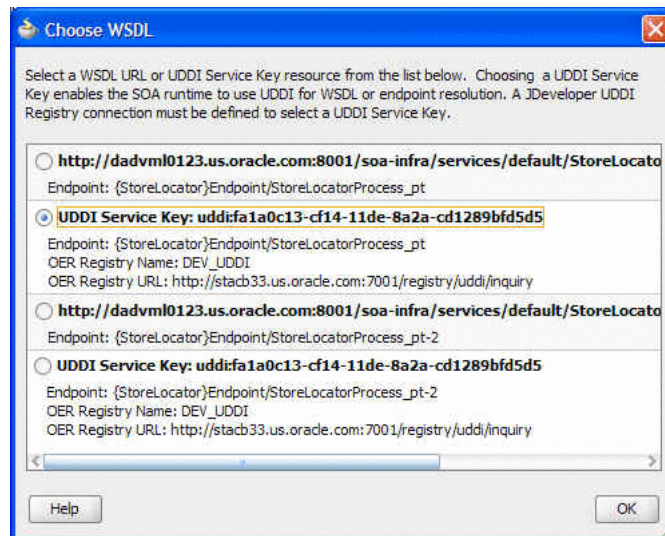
Choose WSDL

Select a WSDL URL or UDDI Service Key resource from the list below. Choosing a UDDI Service Key enables the SOA runtime to use UDDI for WSDL or endpoint resolution. A JDeveloper UDDI Registry connection must be defined to select a UDDI Service Key.

http://dadvml0123.us.oracle.com:8001/soa-infra/services/default/StoreLocato

Endpoint: {StoreLocator}Endpoint/StoreLocatorProcess_pt

UDDI Service Key: uddi:fa1a0c13-cf14-11de-8a2a-cd1289bfd5d5

Endpoint: {StoreLocator}Endpoint/StoreLocatorProcess_pt
OER Registry Name: DEV_UDDI
OER Registry URL: http://stacb33.us.oracle.com:7001/registry/uddi/inquiry

http://dadvml0123.us.oracle.com:8001/soa-infra/services/default/StoreLocato

Endpoint: {StoreLocator}Endpoint/StoreLocatorProcess_pt-2

UDDI Service Key: uddi:fa1a0c13-cf14-11de-8a2a-cd1289bfd5d5

Endpoint: {StoreLocator}Endpoint/StoreLocatorProcess_pt-2
OER Registry Name: DEV_UDDI
OER Registry URL: http://stacb33.us.oracle.com:7001/registry/uddi/inquiry

Help

OK